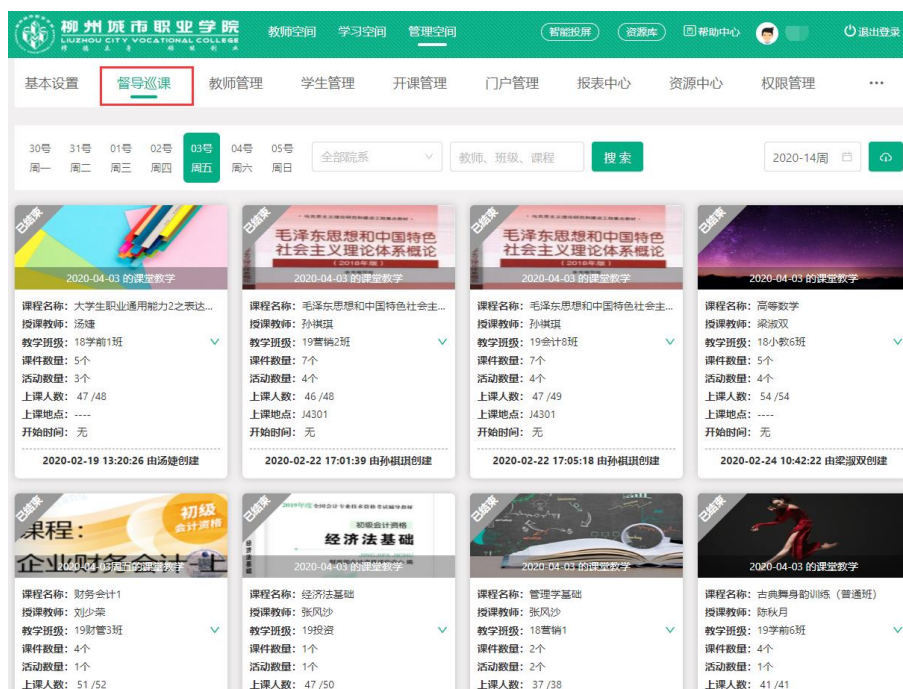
柳州城市职业学院
LIUZHOU CITY VOCATIONAL COLLEGE

教师空间 学习空间 管理空间 智能投屏 资源库 帮助中心 退出登录

基本设置 督导巡课 教师管理 学生管理 开课管理 门户管理 报表中心 资源中心 权限管理 ···

30号 周一 31号 周二 01号 周三 02号 周四 03号 周五 04号 周六 05号 周日 全部院系 教师、班级、课程 搜索 2020-14周

已结束
2020-04-03 的课堂教学
课程名称：大学生职业通用能力2之表达...
授课教师：汤婕
教学班级：18学前1班
课件数量：5个
活动数量：3个
上课人数：47 /48
上课地点：----
开始时间：无
2020-02-19 13:20:26 由汤婕创建

已结束
毛泽东思想和中国特色社会主义理论体系概论
（2018年版）
2020-04-03 的课堂教学
课程名称：毛泽东思想和中国特色社会主...
授课教师：孙祺琪
教学班级：19营销2班
课件数量：7个
活动数量：4个
上课人数：46 /48
上课地点：J4301
开始时间：无
2020-02-22 17:01:39 由孙祺琪创建

已结束
毛泽东思想和中国特色社会主义理论体系概论
（2018年版）
2020-04-03 的课堂教学
课程名称：毛泽东思想和中国特色社会主...
授课教师：孙祺琪
教学班级：19会计8班
课件数量：7个
活动数量：4个
上课人数：47 /49
上课地点：J4301
开始时间：无
2020-02-22 17:05:18 由孙祺琪创建

已结束
2020-04-03 的课堂教学
课程名称：高等数学
授课教师：梁淑双
教学班级：18小教6班
课件数量：5个
活动数量：4个
上课人数：54 /54
上课地点：----
开始时间：无
2020-02-24 10:42:22 由梁淑双创建

已结束
初级 会计资格
课程：
企业财务会计
2020-04-03周五的课堂教学
课程名称：财务会计1
授课教师：刘少荣
教学班级：19财管3班
课件数量：4个
活动数量：1个
上课人数：51 /52

已结束
初级会计资格
经济法基础
2020-04-03 的课堂教学
课程名称：经济法基础
授课教师：张风沙
教学班级：19投资
课件数量：1个
活动数量：1个
上课人数：47 /50

已结束
2020-04-03 的课堂教学
课程名称：管理学基础
授课教师：张风沙
教学班级：18营销1
课件数量：2个
活动数量：2个
上课人数：37 /38

已结束
2020-04-03 的课堂教学
课程名称：古典舞身韵训练（普通班）
授课教师：陈秋月
教学班级：19学前6班
课件数量：4个
活动数量：1个
上课人数：41 /41